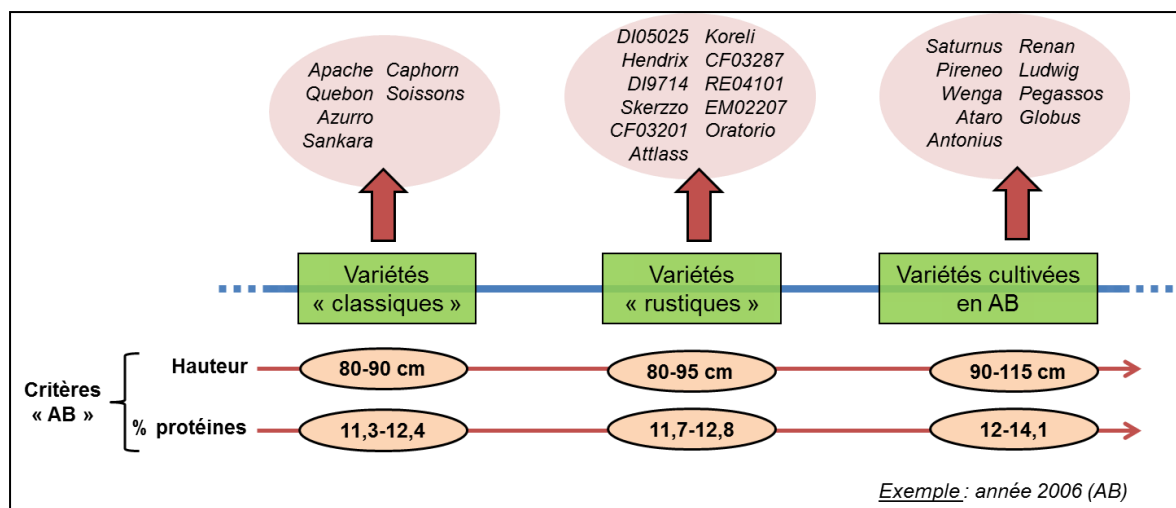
Apache Caphorn
Quebon Soissons
Azurro
Sankara

DI05025 Koreli
Hendrix CF03287
DI9714 RE04101
Skerzzo EM02207
CF03201 Oratorio
Attlass

Saturnus Renan
Pireneo Ludwig
Wenga Pegassos
Ataro Globus
Antonius

Variétés « classiques »

Variétés « rustiques »

Variétés cultivées en AB

Critères « AB »

Hauteur
80-90 cm
80-95 cm
90-115 cm

% protéines
11,3-12,4
11,7-12,8
12-14,1

Exemple : année 2006 (AB)